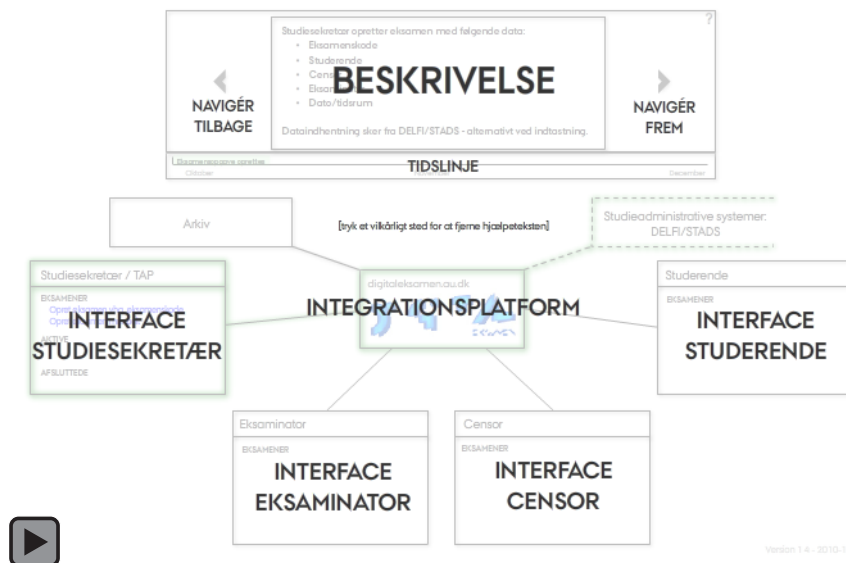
?

Studiesekretær opretter eksamen med følgende data:
- Eksamenskode
- Studerende
- Cens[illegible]
- Eksam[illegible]
- Dato/tidsrum

BESKRIVELSE

NAVIGÉR TILBAGE

NAVIGÉR FREM

Dataindhentning sker fra DELFI/STADS - alternativt ved indtastning.

Eksamensopgave oprettes
Oktober

TIDSLINJE

December

Arkiv

[tryk et vilkårligt sted for at fjerne hjælpeteksten]

Studieadministrative systemer:
DELFI/STADS

Studiesekretær / TAP
EKSAMENER
Opret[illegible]
Opret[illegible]
AKTIVE
AFSLUTTEDE

INTERFACE STUDIESEKRETÆR

digitaleksamen.au.dk

INTEGRATIONSPLATFORM

Studerende
EKSAMENER

INTERFACE STUDERENDE

Eksaminator
EKSAMENER

INTERFACE EKSAMINATOR

Censor
EKSAMENER

INTERFACE CENSOR

Version 1.4 - 2010-1